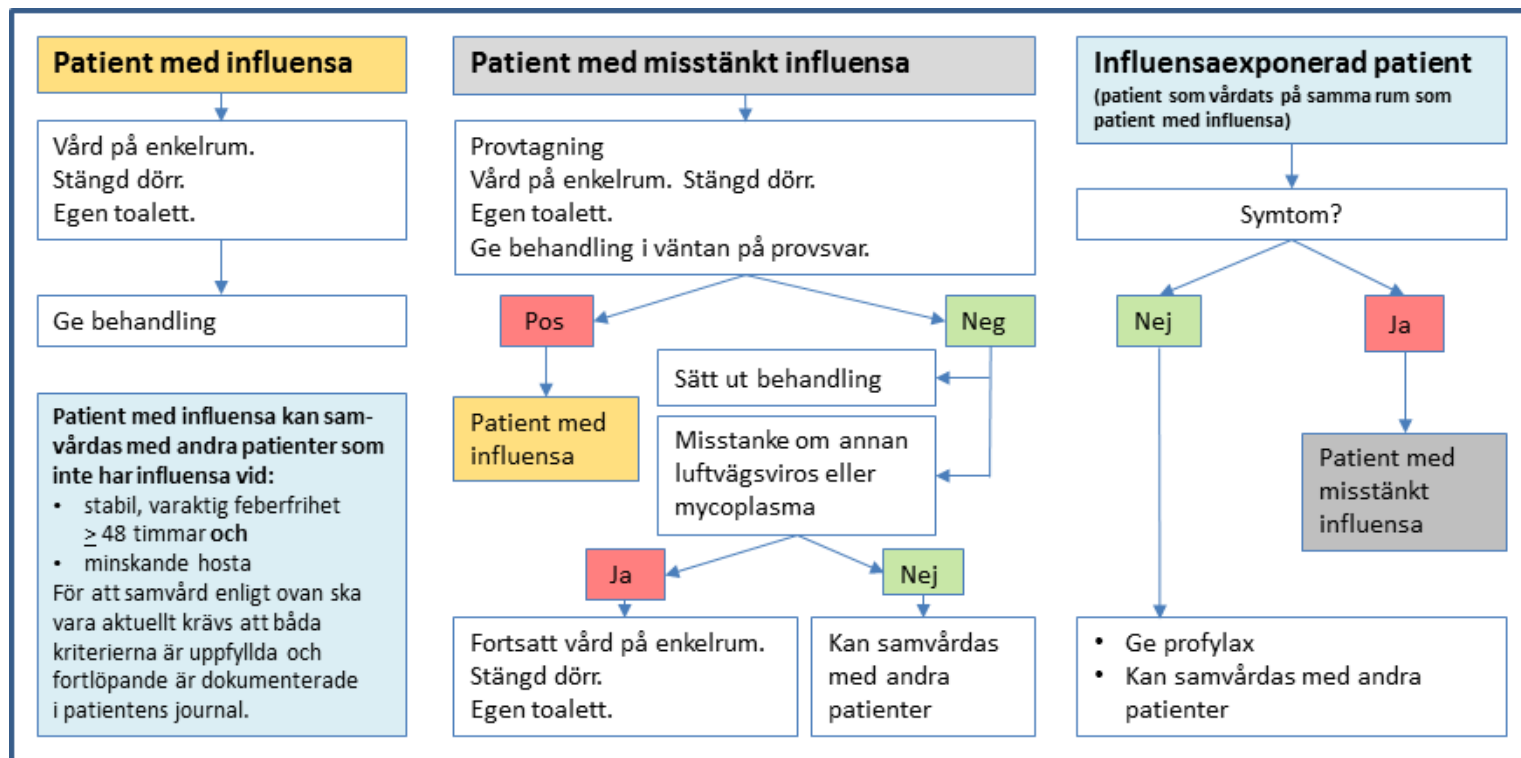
Patient med influensa

Vård på enkelrum.
Stängd dörr.
Egen toalett.

Ge behandling

Patient med influensa kan samvårdas med andra patienter som inte har influensa vid:
- stabil, varaktig feberfrihet $\geq$ 48 timmar och
- minskande hosta
För att samvård enligt ovan ska vara aktuellt krävs att båda kriterierna är uppfyllda och fortlöpande är dokumenterade i patientens journal.

Patient med misstänkt influensa

Provtagning
Vård på enkelrum. Stängd dörr.
Egen toalett.
Ge behandling i väntan på provsvar.

Pos

Neg

Patient med influensa

Sätt ut behandling

Misstanke om annan luftvägsviros eller mycoplasma

Ja

Nej

Fortsatt vård på enkelrum.
Stängd dörr.
Egen toalett.

Kan samvårdas med andra patienter

Influensaexponerad patient
(patient som vårdats på samma rum som patient med influensa)

Symtom?

Nej

Ja

Patient med misstänkt influensa

- Ge profylax
- Kan samvårdas med andra patienter